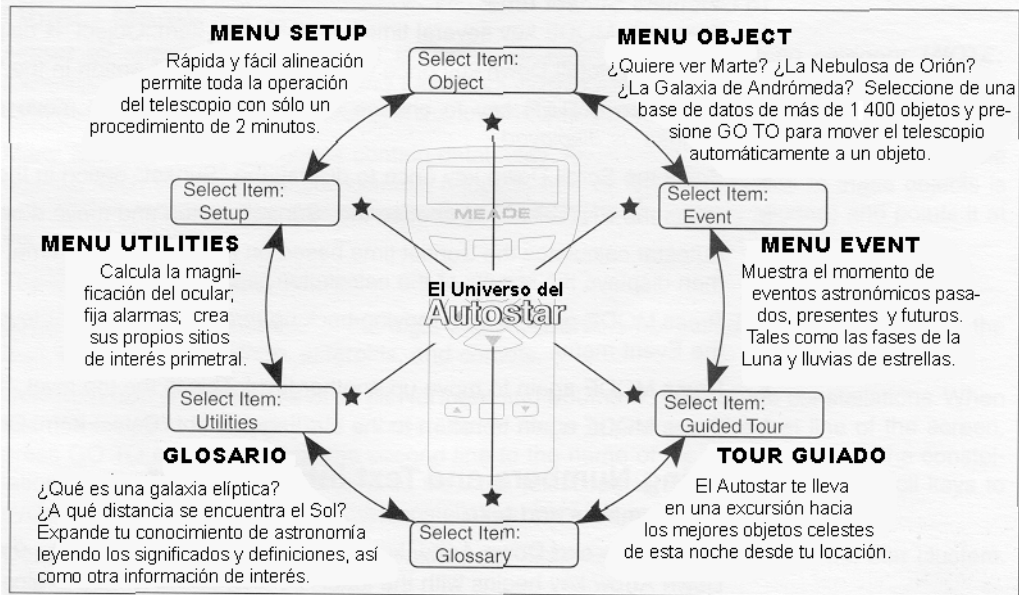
MENU SETUP
Rápida y fácil alineación permite toda la operación del telescopio con sólo un procedimiento de 2 minutos.

Select Item:
Object

MENU OBJECT
¿Quiere ver Marte? ¿La Nebulosa de Orión? ¿La Galaxia de Andrómeda? Seleccione de una base de datos de más de 1 400 objetos y presione GO TO para mover el telescopio automáticamente a un objeto.

Select Item:
Setup

MEADE

Select Item:
Event

MENU UTILITIES
Calcula la magnificación del ocular; fija alarmas; crea sus propios sitios de interés primetral.

El Universo del
Autostar

MENU EVENT
Muestra el momento de eventos astronómicos pasados, presentes y futuros. Tales como las fases de la Luna y lluvias de estrellas.

Select Item:
Utilities

Select Item:
Guided Tour

GLOSARIO
¿Qué es una galaxia elíptica? ¿A qué distancia se encuentra el Sol? Expande tu conocimiento de astronomía leyendo los significados y definiciones, así como otra información de interés.

TOUR GUIADO
El Autostar te lleva en una excursión hacia los mejores objetos celestes de esta noche desde tu locación.

Select Item:
Glossary